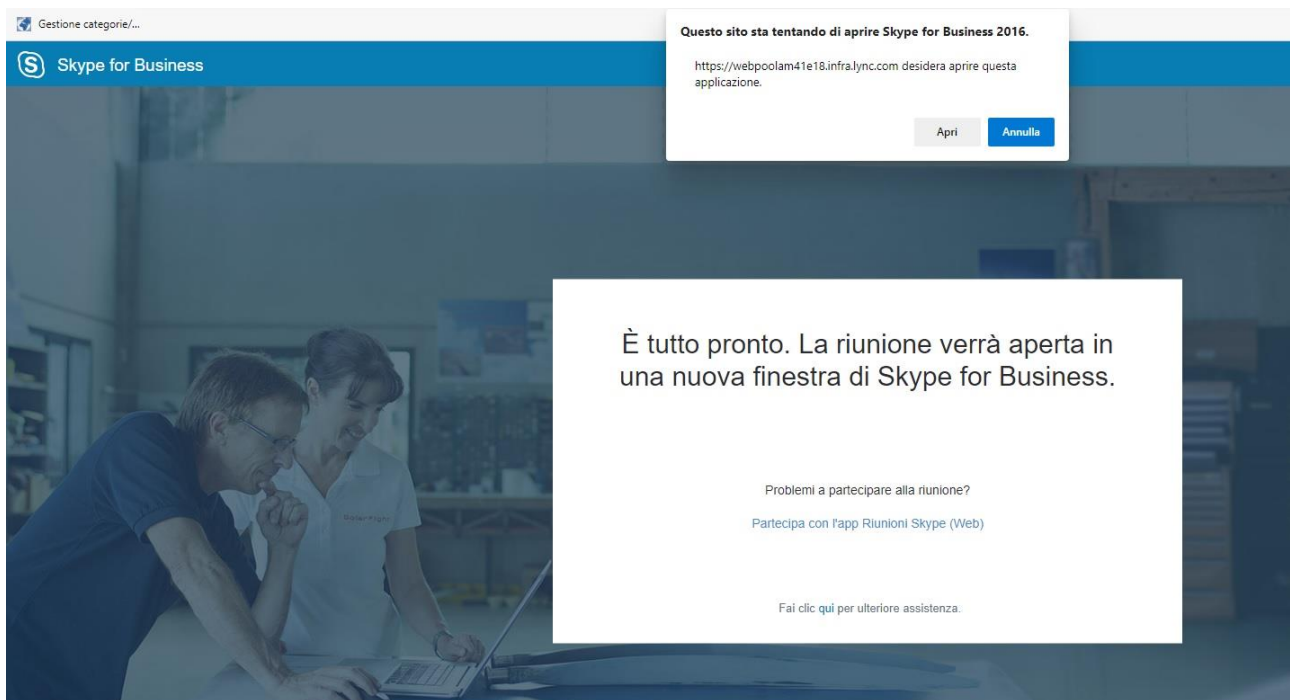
Gestione categorie/...

Skype for Business

Questo sito sta tentando di aprire Skype for Business 2016.

https://webpoolam41e18.infra.lync.com desidera aprire questa applicazione.

Apri Annulla

È tutto pronto. La riunione verrà aperta in una nuova finestra di Skype for Business.

Problemi a partecipare alla riunione?

Partecipa con l'app Riunioni Skype (Web)

Fai clic qui per ulteriore assistenza.